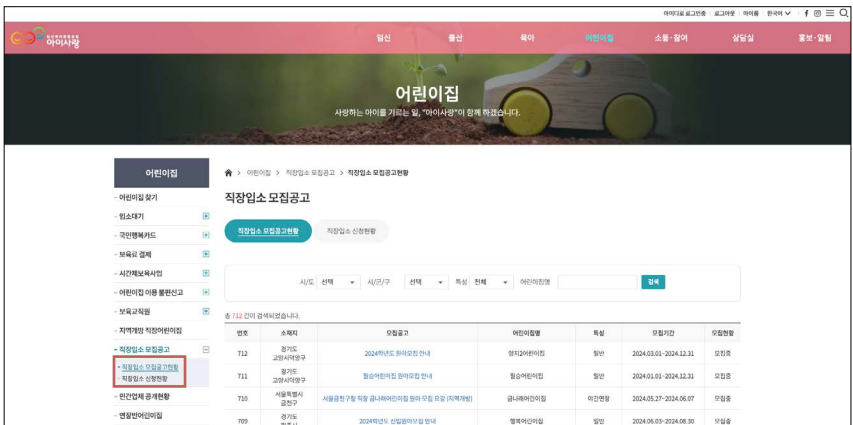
아이디로 로그인중 | 로그아웃 | 마이홈 | 한국어

임신출산육아종합포털 아이사랑

임신 출산 육아 어린이집 소통·참여 상담실 홍보·알림

어린이집

사랑하는 아이를 기르는 일, "아이사랑"이 함께 하겠습니다.

어린이집

- 어린이집 찾기
- 입소대기
- 국민행복카드
- 보육료 결제
- 시간제보육사업
- 어린이집 이용 불편신고
- 보육교직원
- 지역개방 직장어린이집
- 직장입소 모집공고
· 직장입소 모집공고현황
· 직장입소 신청현황
- 민간업체 공개현황
- 연장반어린이집

어린이집 > 직장입소 모집공고 > 직장입소 모집공고현황

직장입소 모집공고

직장입소 모집공고현황 직장입소 신청현황

시/도 선택 시/군/구 선택 특성 전체 어린이집명 검색

총 712 건이 검색되었습니다.

| 번호 | 소재지 | 모집공고 | 어린이집명 | 특성 | 모집기간 | 모집현황 |
|---|---|---|---|---|---|---|
| 712 | 경기도 고양시덕양구 | 2024학년도 원아모집 안내 | 향지2어린이집 | 일반 | 2024.03.01~2024.12.31 | 모집중 |
| 711 | 경기도 고양시덕양구 | 월승어린이집 원아모집 안내 | 월승어린이집 | 일반 | 2024.01.01~2024.12.31 | 모집중 |
| 710 | 서울특별시 금천구 | 서울금천구청 직장 금나래어린이집 원아 모집 요강 (지역개방) | 금나래어린이집 | 민간개방 | 2024.05.27~2024.06.07 | 모집중 |
| 709 | 경기도 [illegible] | 2024학년도 신입원아모집 안내 | 행복어린이집 | 일반 | 2024.06.03~2024.08.30 | 모집중 |